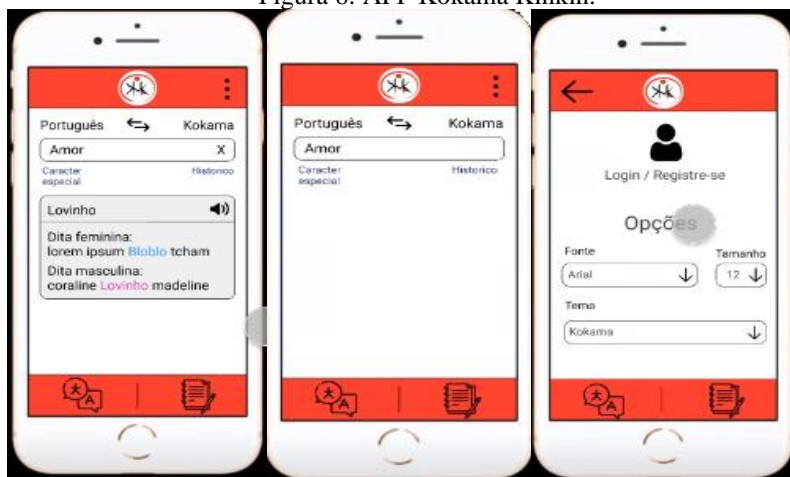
Figura 6: APP Kokama Kinkin.

Português Kokama
Amor X
Caracter especial Historico
Lovinho
Dita feminina:
lorem ipsum Bloblo tcham
Dita masculina:
coraline Lovinho madeline

Português Kokama
Amor
Caracter especial Historico

Login / Registre-se
Opções
Fonte
Arial
Tamanho
12
Tema
Kokama